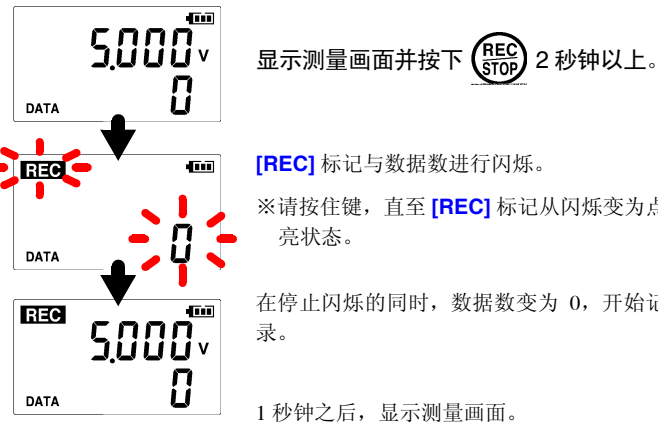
5.000 V
0
DATA

显示测量画面并按下 REC STOP 2 秒钟以上。

REC
0
DATA

[REC] 标记与数据数进行闪烁。
※请按住键，直至 [REC] 标记从闪烁变为点亮状态。

REC
5.000 V
0
DATA

在停止闪烁的同时，数据数变为 0，开始记录。

1 秒钟之后，显示测量画面。